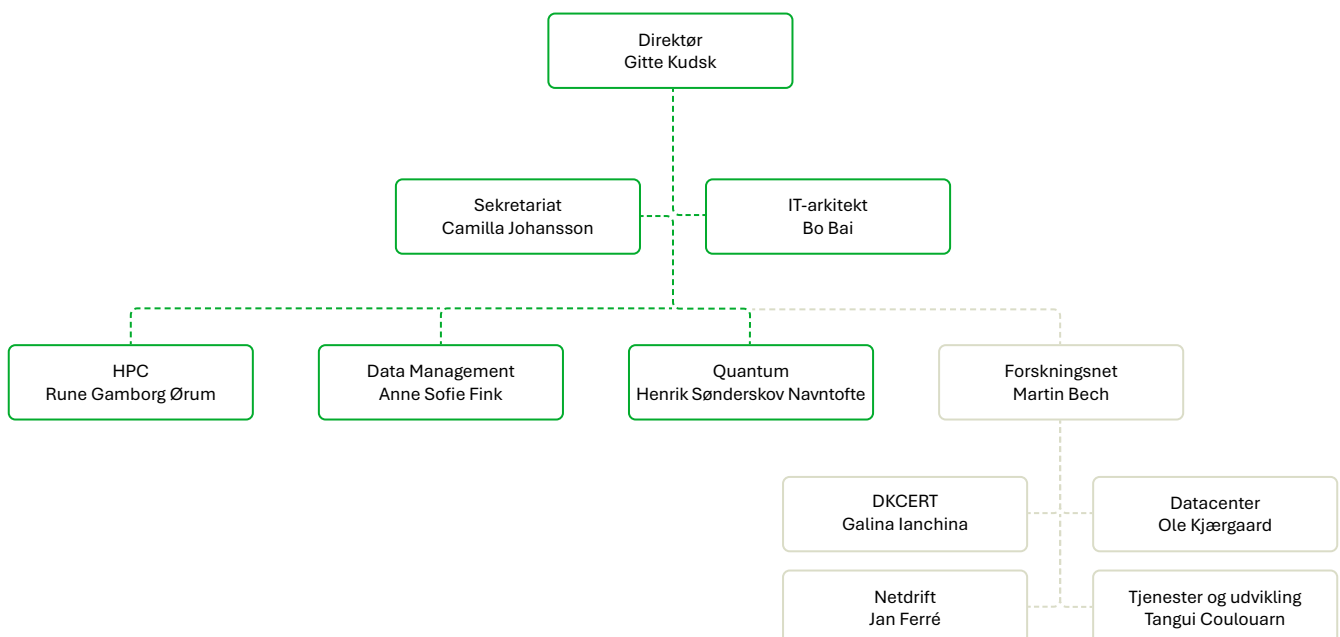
Direktør
Gitte Kudsk

Sekretariat
Camilla Johansson

IT-arkitekt
Bo Bai

HPC
Rune Gamborg Ørum

Data Management
Anne Sofie Fink

Quantum
Henrik Sønderskov Navntofte

Forskningsnet
Martin Bech

DKCERT
Galina Ianchina

Datacenter
Ole Kjærgaard

Netdrift
Jan Ferré

Tjenester og udvikling
Tangui Coulouarn